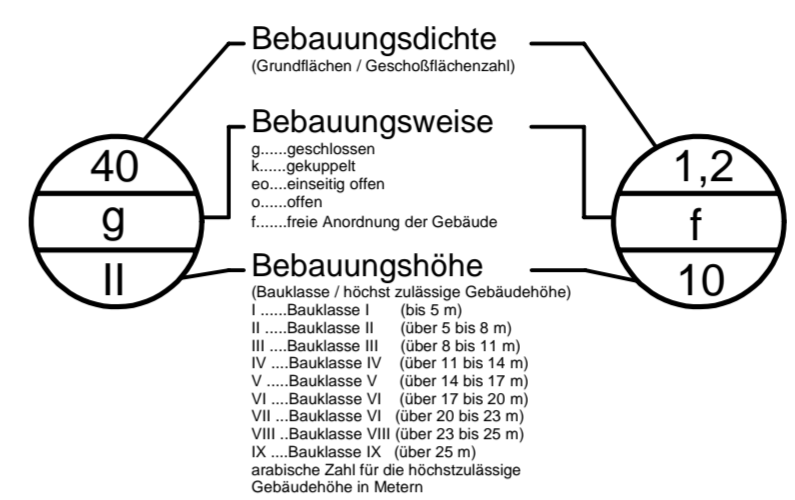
Bebauungsdichte
(Grundflächen / Geschoßflächenzahl)

Bebauungsweise
g......geschlossen
k......gekuppelt
eo....einseitig offen
o......offen
f.......freie Anordnung der Gebäude

Bebauungshöhe
(Bauklasse / höchst zulässige Gebäudehöhe)
I ......Bauklasse I (bis 5 m)
II ......Bauklasse II (über 5 bis 8 m)
III .....Bauklasse III (über 8 bis 11 m)
IV ....Bauklasse IV (über 11 bis 14 m)
V .....Bauklasse V (über 14 bis 17 m)
VI ....Bauklasse VI (über 17 bis 20 m)
VII ...Bauklasse VI (über 20 bis 23 m)
VIII ..Bauklasse VIII (über 23 bis 25 m)
IX ....Bauklasse IX (über 25 m)
arabische Zahl für die höchstzulässige Gebäudehöhe in Metern

40
g
II

1,2
f
10